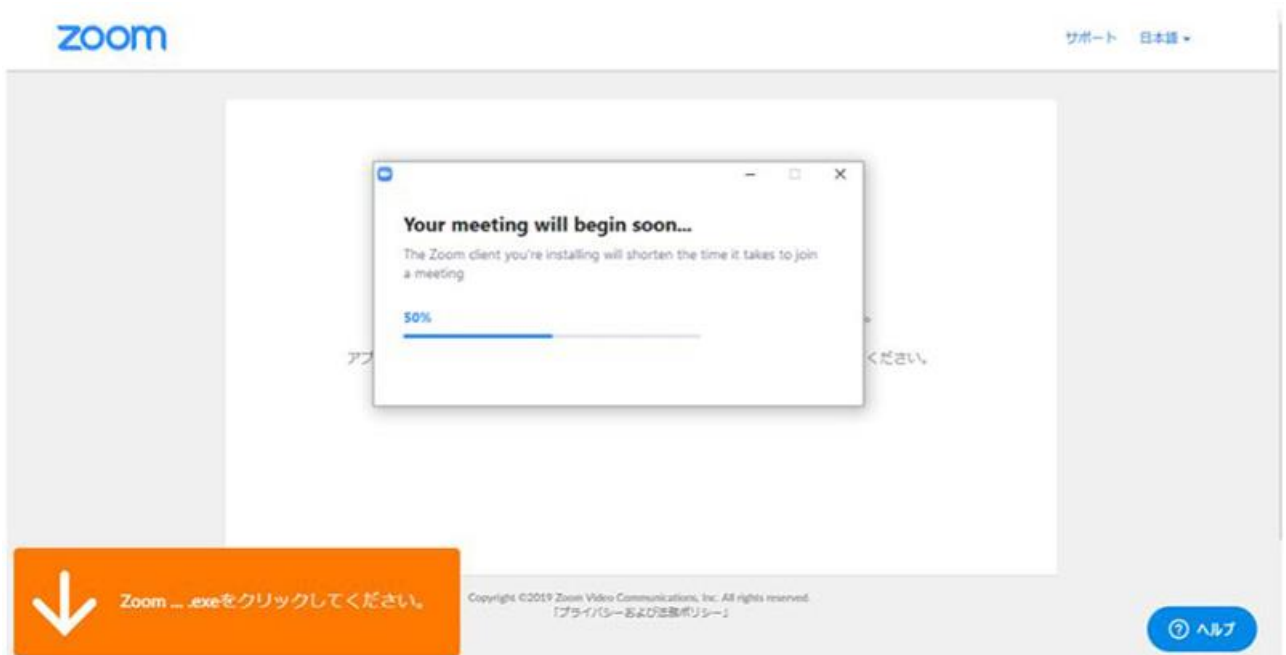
zoom

サポート 日本語 ▾

Your meeting will begin soon...

The Zoom client you're installing will shorten the time it takes to join a meeting

50%

アプ

ください。

Zoom ... .exeをクリックしてください。

Copyright ©2019 Zoom Video Communications, Inc. All rights reserved.
「プライバシーおよび法務ポリシー」

ヘルプ